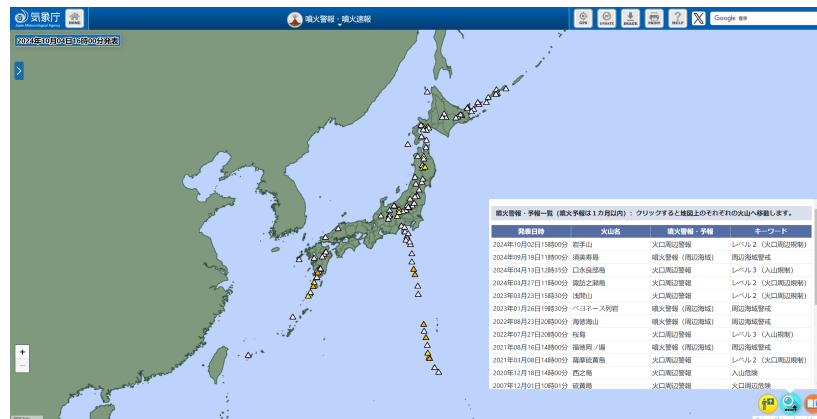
気象庁
Japan Meteorological Agency
HOME
噴火警報・噴火速報
GPS
UPDATE
SHARE
PRINT
HELP
Google 提供
2024年10月04日16時00分発表

噴火警報・予報一覧（噴火予報は１カ月以内）：クリックすると地図上のそれぞれの火山へ移動します。

| 発表日時 | 火山名 | 噴火警報・予報 | キーワード |
|---|---|---|---|
| 2024年10月02日15時00分 | 岩手山 | 火口周辺警報 | レベル２（火口周辺規制） |
| 2024年09月19日11時00分 | 須美寿島 | 噴火警報（周辺海域） | 周辺海域警戒 |
| 2024年04月13日12時35分 | 口永良部島 | 火口周辺警報 | レベル３（入山規制） |
| 2024年03月27日11時00分 | 諏訪之瀬島 | 火口周辺警報 | レベル２（火口周辺規制） |
| 2023年03月23日15時30分 | 浅間山 | 火口周辺警報 | レベル２（火口周辺規制） |
| 2023年01月26日19時30分 | ベヨネース列岩 | 噴火警報（周辺海域） | 周辺海域警戒 |
| 2022年08月23日20時00分 | 海徳海山 | 噴火警報（周辺海域） | 周辺海域警戒 |
| 2022年07月27日20時00分 | 桜島 | 火口周辺警報 | レベル３（入山規制） |
| 2021年08月16日14時00分 | 福徳岡ノ場 | 噴火警報（周辺海域） | 周辺海域警戒 |
| 2021年01月08日14時00分 | 薩摩硫黄島 | 火口周辺警報 | レベル２（火口周辺規制） |
| 2020年12月18日14時00分 | 西之島 | 火口周辺警報 | 入山危険 |
| 2007年12月01日10時01分 | 硫黄島 | 火口周辺警報 | 火口周辺危険 |